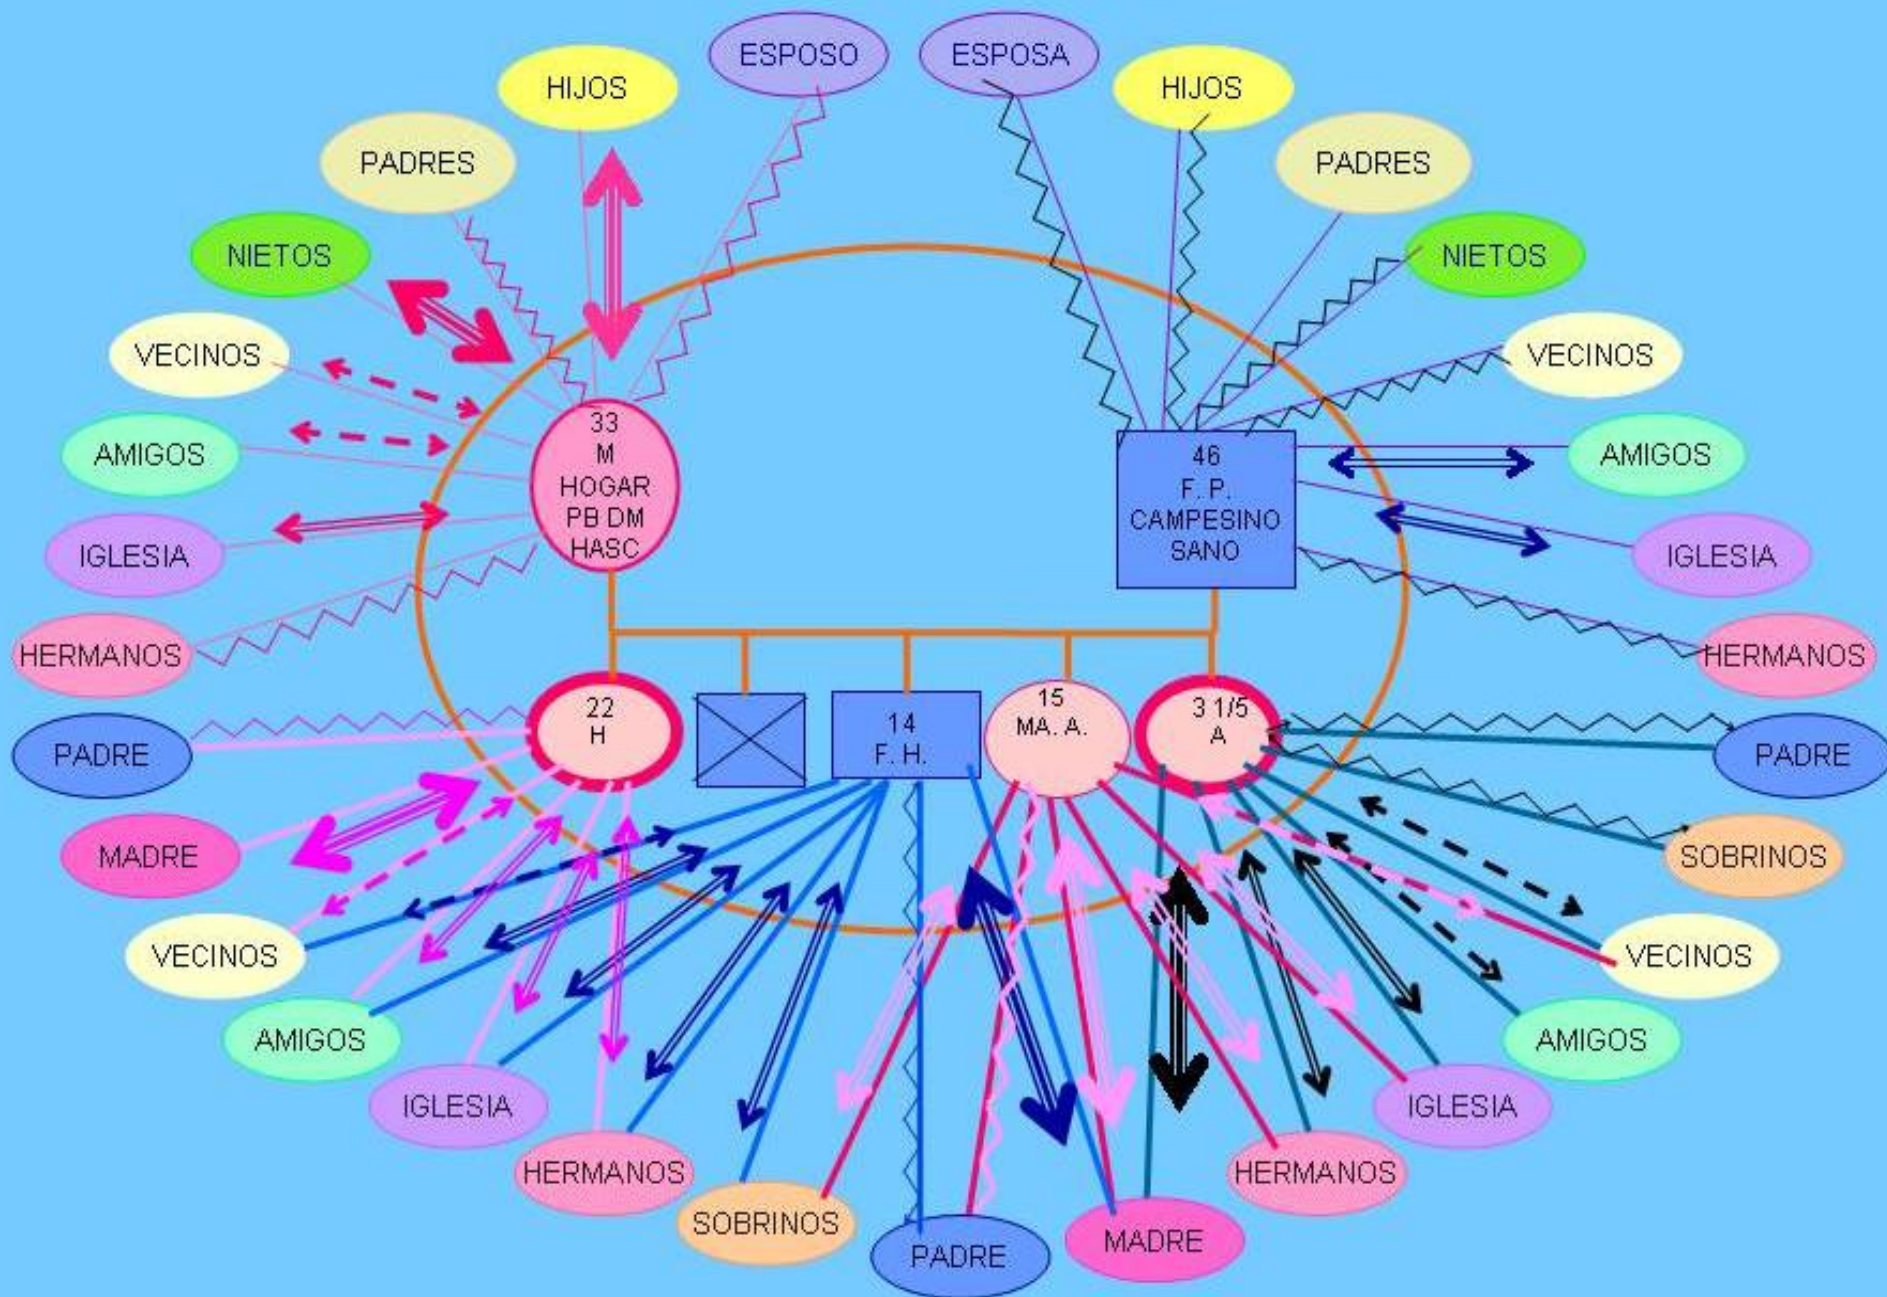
ESPOSO

ESPOSA

HIJOS

HIJOS

PADRES

PADRES

NIETOS

NIETOS

VECINOS

VECINOS

AMIGOS

AMIGOS

IGLESIA

IGLESIA

HERMANOS

HERMANOS

33
M
HOGAR
PB DM
HASC

46
F. P.
CAMPESINO
SANO

22
H

14
F. H.

15
MA. A.

3 1/5
A

PADRE

PADRE

MADRE

SOBRINOS

VECINOS

VECINOS

AMIGOS

AMIGOS

IGLESIA

IGLESIA

HERMANOS

HERMANOS

SOBRINOS

PADRE

MADRE